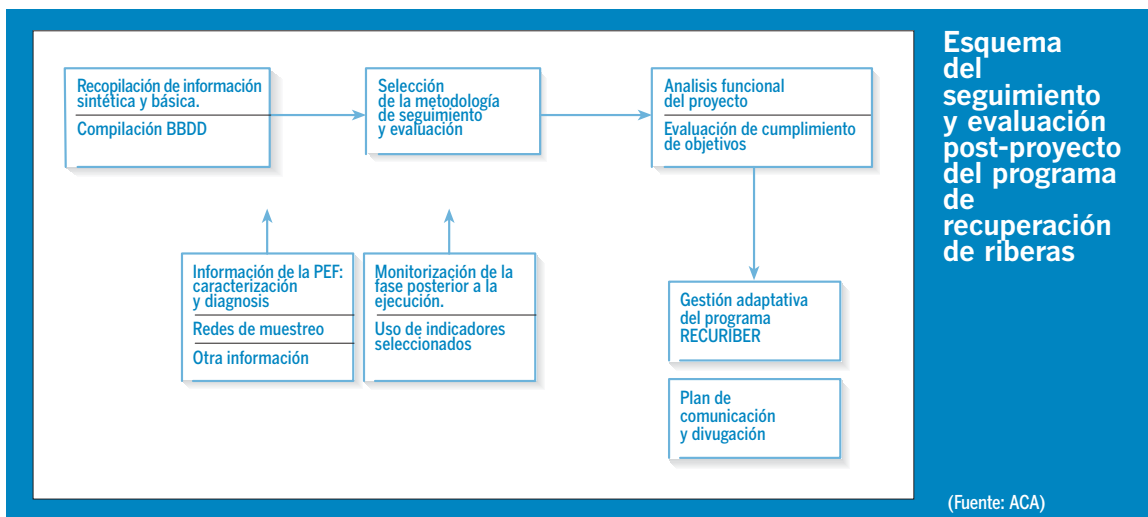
Recopilación de información sintética y básica.

Compilación BBDD

Selección de la metodología de seguimiento y evaluación

Analisis funcional del proyecto

Evaluación de cumplimiento de objetivos

Información de la PEF: caracterización y diagnosis

Redes de muestreo

Otra información

Monitorización de la fase posterior a la ejecución.

Uso de indicadores seleccionados

Gestión adaptativa del programa RECURIBER

Plan de comunicación y divugación

Esquema del seguimiento y evaluación post-proyecto del programa de recuperación de riberas

(Fuente: ACA)